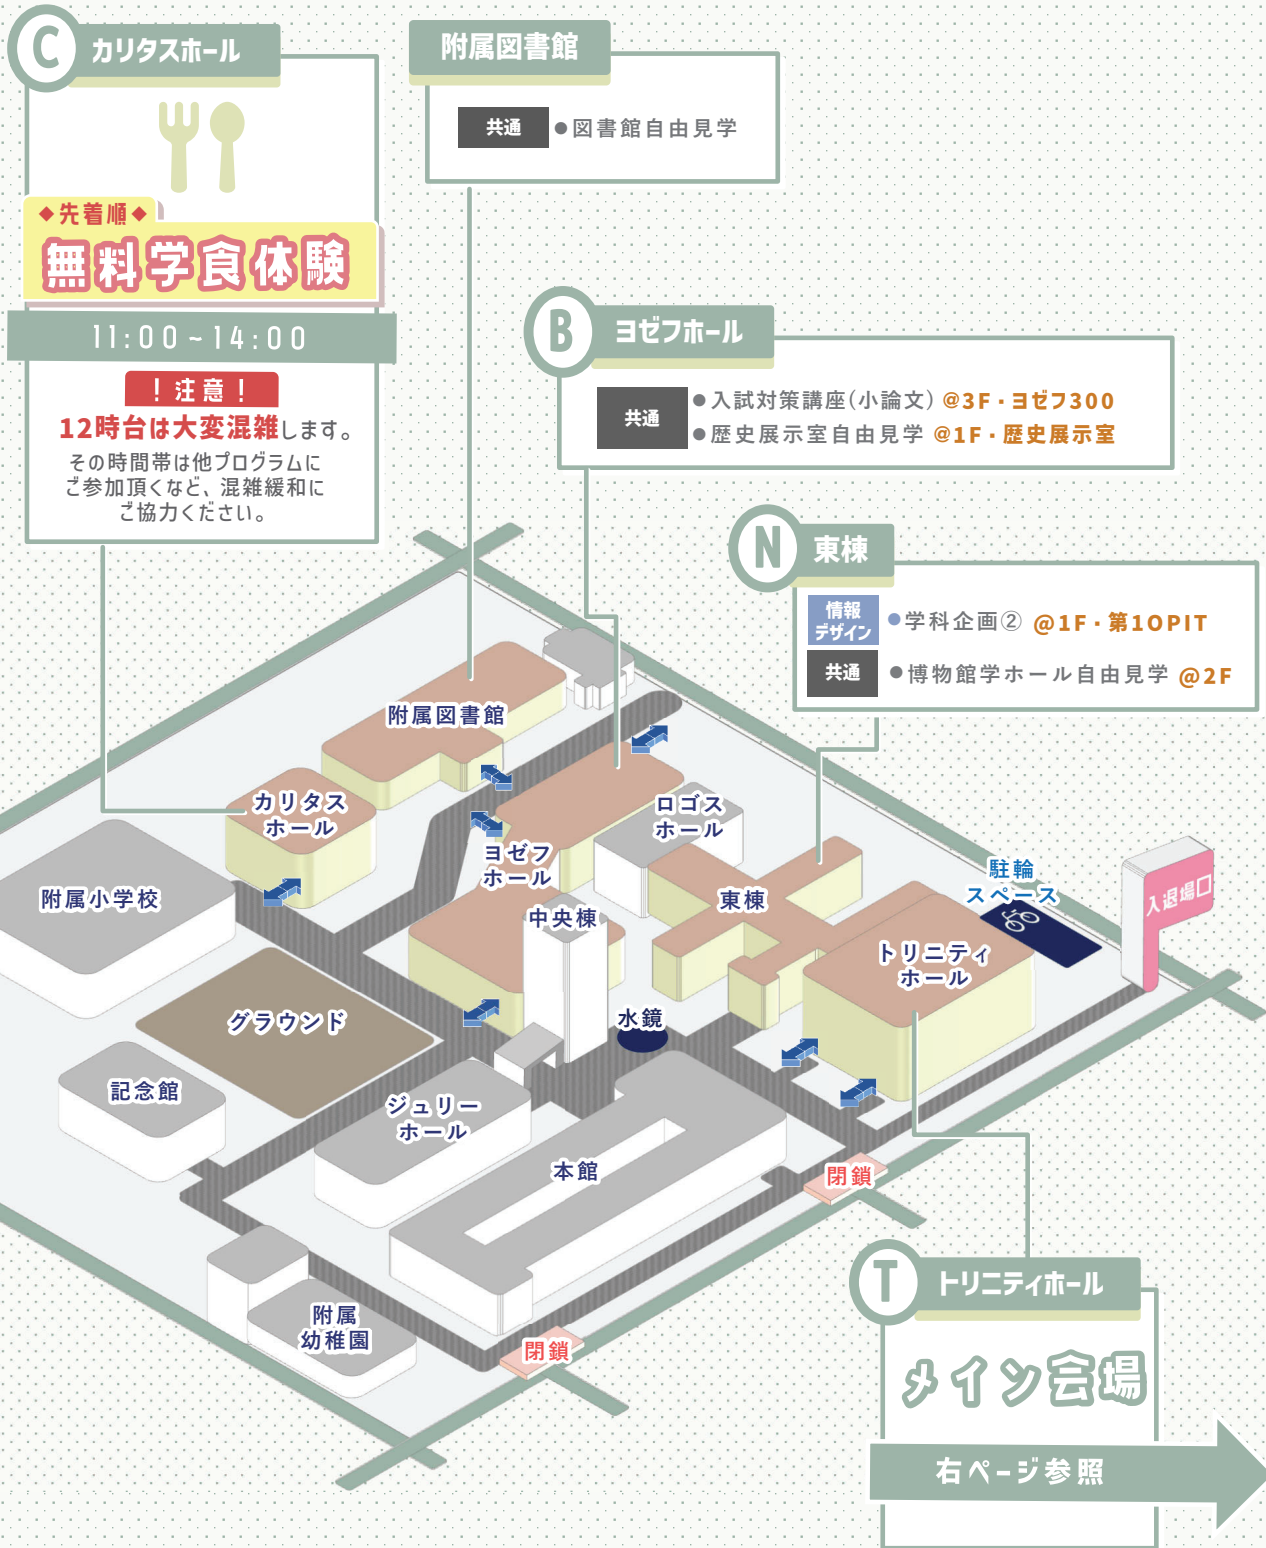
C カリタスホール

◆先着順◆
無料学食体験
11:00～14:00
！注意！
12時台は大変混雑します。
その時間帯は他プログラムにご参加頂くなど、混雑緩和にご協力ください。

附属図書館
共通 ●図書館自由見学

B ヨゼフホール
共通 ●入試対策講座(小論文) @3F・ヨゼフ300
●歴史展示室自由見学 @1F・歴史展示室

N 東棟
情報デザイン ●学科企画② @1F・第10PIT
共通 ●博物館学ホール自由見学 @2F

附属図書館
カリタスホール
ロゴスホール
ヨゼフホール
附属小学校
中央棟
東棟
駐輪スペース
入退場口
トリニティホール
グラウンド
水鏡
記念館
ジュリーホール
本館
閉鎖
附属幼稚園
閉鎖

T トリニティホール
メイン会場
右ページ参照